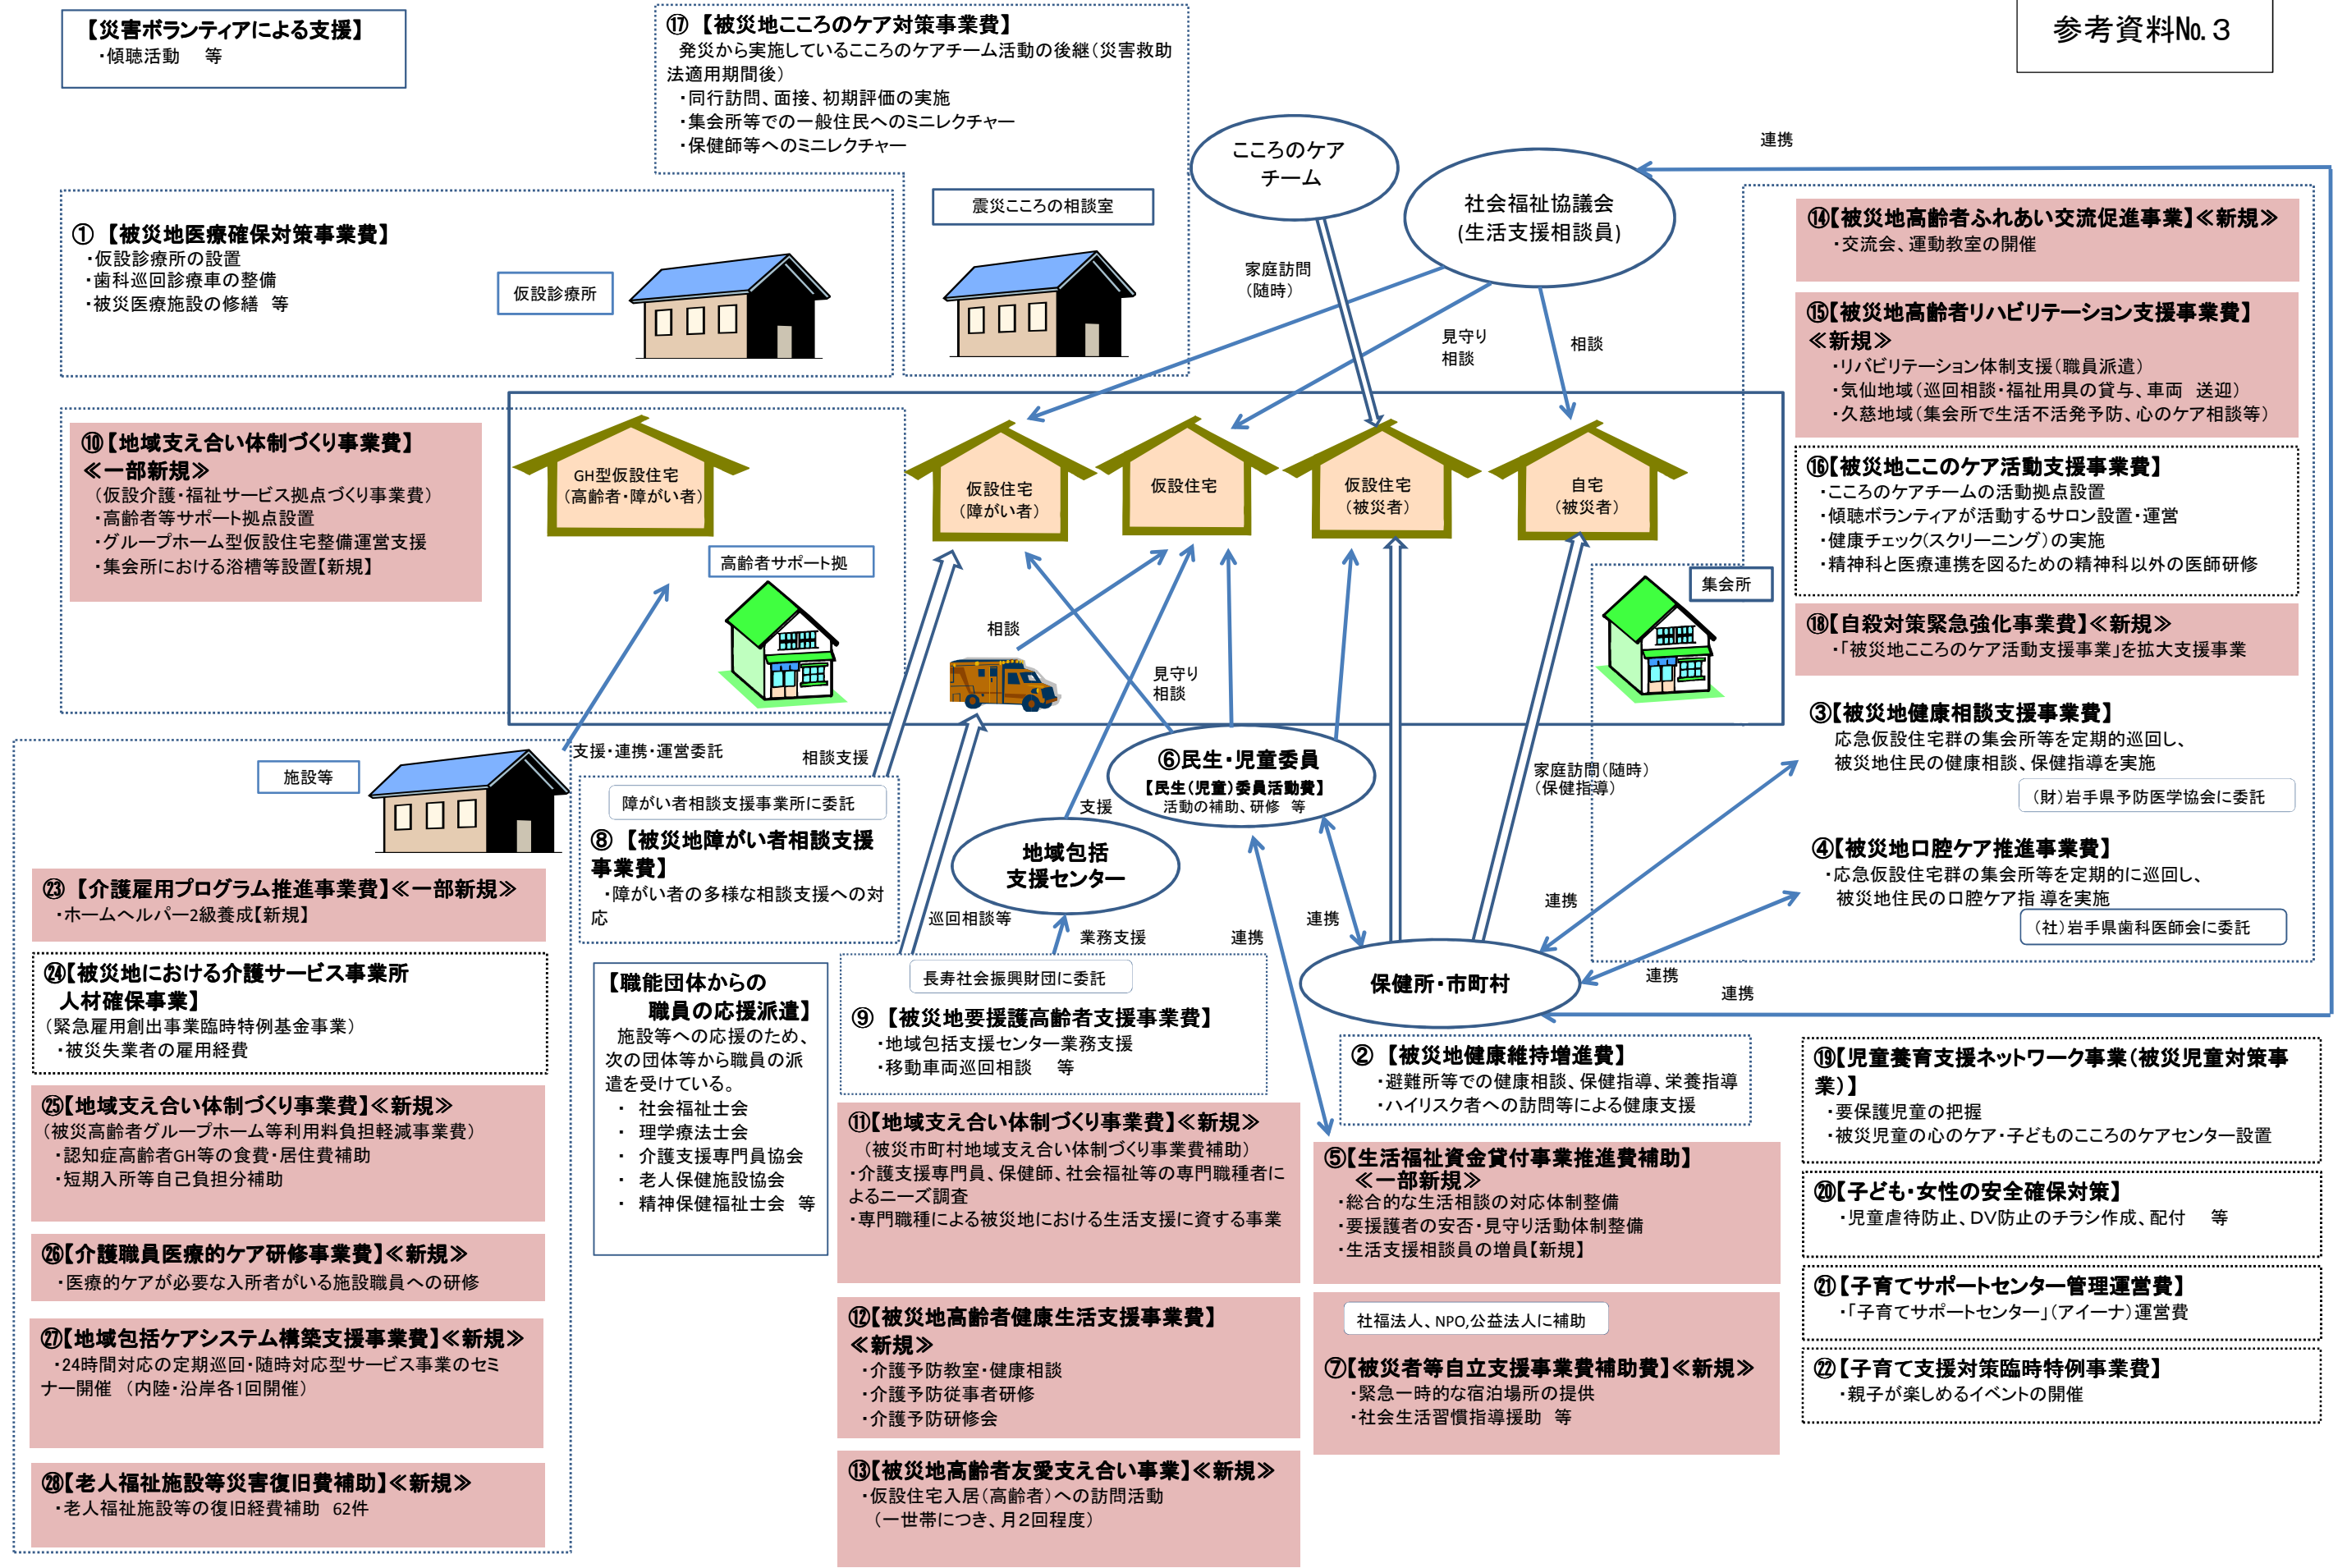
【災害ボランティアによる支援】
・傾聴活動　等

⑰【被災地こころのケア対策事業費】
発災から実施しているこころのケアチーム活動の後継（災害救助法適用期間後）
・同行訪問、面接、初期評価の実施
・集会所等での一般住民へのミニレクチャー
・保健師等へのミニレクチャー

参考資料No.３

こころのケアチーム

社会福祉協議会（生活支援相談員）

連携

震災こころの相談室

①【被災地医療確保対策事業費】
・仮設診療所の設置
・歯科巡回診療車の整備
・被災医療施設の修繕　等

仮設診療所

家庭訪問（随時）

見守り相談

相談

⑭【被災地高齢者ふれあい交流促進事業】≪新規≫
・交流会、運動教室の開催

⑮【被災地高齢者リハビリテーション支援事業費】≪新規≫
・リハビリテーション体制支援（職員派遣）
・気仙地域（巡回相談・福祉用具の貸与、車両　送迎）
・久慈地域（集会所で生活不活発予防、心のケア相談等）

⑩【地域支え合い体制づくり事業費】≪一部新規≫
（仮設介護・福祉サービス拠点づくり事業費）
・高齢者等サポート拠点設置
・グループホーム型仮設住宅整備運営支援
・集会所における浴槽等設置【新規】

GH型仮設住宅（高齢者・障がい者）

仮設住宅（障がい者）

仮設住宅

仮設住宅（被災者）

自宅（被災者）

⑯【被災地こころのケア活動支援事業費】
・こころのケアチームの活動拠点設置
・傾聴ボランティアが活動するサロン設置・運営
・健康チェック(スクリーニング)の実施
・精神科と医療連携を図るための精神科以外の医師研修

高齢者サポート拠

集会所

相談

見守り相談

⑱【自殺対策緊急強化事業費】≪新規≫
・「被災地こころのケア活動支援事業」を拡大支援事業

③【被災地健康相談支援事業費】
応急仮設住宅群の集会所等を定期的巡回し、被災地住民の健康相談、保健指導を実施
（財）岩手県予防医学協会に委託

支援・連携・運営委託

相談支援

施設等

障がい者相談支援事業所に委託

⑧【被災地障がい者相談支援事業費】
・障がい者の多様な相談支援への対応

⑥民生・児童委員
【民生（児童）委員活動費】
活動の補助、研修　等

支援

地域包括支援センター

家庭訪問（随時）（保健指導）

④【被災地口腔ケア推進事業費】
・応急仮設住宅群の集会所等を定期的に巡回し、被災地住民の口腔ケア指 導を実施
（社）岩手県歯科医師会に委託

㉓【介護雇用プログラム推進事業費】≪一部新規≫
・ホームヘルパー2級養成【新規】

巡回相談等

業務支援

連携

連携

連携

保健所・市町村

連携

連携

㉔【被災地における介護サービス事業所人材確保事業】
（緊急雇用創出事業臨時特例基金事業）
・被災失業者の雇用経費

【職能団体からの職員の応援派遣】
施設等への応援のため、次の団体等から職員の派遣を受けている。
・社会福祉士会
・理学療法士会
・介護支援専門員協会
・老人保健施設協会
・精神保健福祉士会　等

長寿社会振興財団に委託

⑨【被災地要援護高齢者支援事業費】
・地域包括支援センター業務支援
・移動車両巡回相談　等

②【被災地健康維持増進費】
・避難所等での健康相談、保健指導、栄養指導
・ハイリスク者への訪問等による健康支援

⑲【児童養育支援ネットワーク事業（被災児童対策事業）】
・要保護児童の把握
・被災児童の心のケア・子どものこころのケアセンター設置

㉕【地域支え合い体制づくり事業費】≪新規≫
（被災高齢者グループホーム等利用料負担軽減事業費）
・認知症高齢者GH等の食費・居住費補助
・短期入所等自己負担分補助

⑪【地域支え合い体制づくり事業費】≪新規≫
（被災市町村地域支え合い体制づくり事業費補助）
・介護支援専門員、保健師、社会福祉等の専門職種者によるニーズ調査
・専門職種による被災地における生活支援に資する事業

⑤【生活福祉資金貸付事業推進費補助】≪一部新規≫
・総合的な生活相談の対応体制整備
・要援護者の安否・見守り活動体制整備
・生活支援相談員の増員【新規】

⑳【子ども・女性の安全確保対策】
・児童虐待防止、DV防止のチラシ作成、配付　等

㉖【介護職員医療的ケア研修事業費】≪新規≫
・医療的ケアが必要な入所者がいる施設職員への研修

㉑【子育てサポートセンター管理運営費】
・「子育てサポートセンター」（アイーナ）運営費

㉗【地域包括ケアシステム構築支援事業費】≪新規≫
・24時間対応の定期巡回・随時対応型サービス事業のセミナー開催　（内陸・沿岸各1回開催）

⑫【被災地高齢者健康生活支援事業費】≪新規≫
・介護予防教室・健康相談
・介護予防従事者研修
・介護予防研修会

社福法人、NPO,公益法人に補助

⑦【被災者等自立支援事業費補助費】≪新規≫
・緊急一時的な宿泊場所の提供
・社会生活習慣指導援助　等

㉒【子育て支援対策臨時特例事業費】
・親子が楽しめるイベントの開催

㉘【老人福祉施設等災害復旧費補助】≪新規≫
・老人福祉施設等の復旧経費補助　62件

⑬【被災地高齢者友愛支え合い事業】≪新規≫
・仮設住宅入居（高齢者）への訪問活動
（一世帯につき、月2回程度）